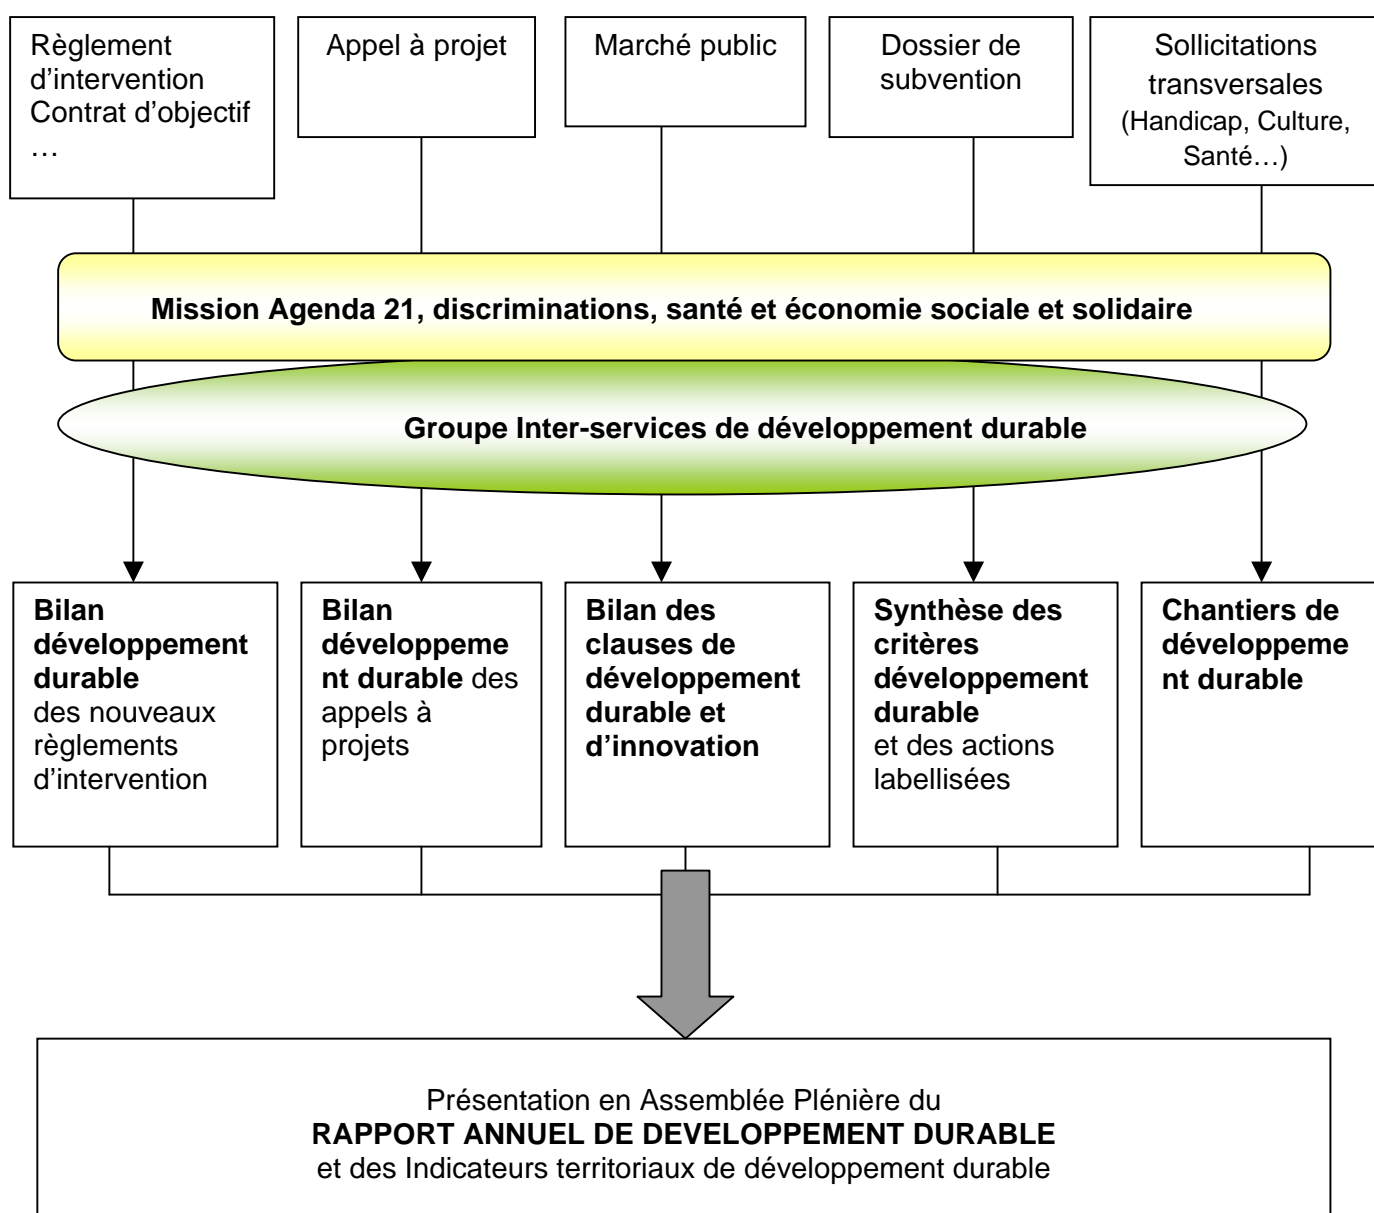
Règlement d'intervention Contrat d'objectif …

Appel à projet

Marché public

Dossier de subvention

Sollicitations transversales (Handicap, Culture, Santé…)

Mission Agenda 21, discriminations, santé et économie sociale et solidaire

Groupe Inter-services de développement durable

Bilan développement durable des nouveaux règlements d'intervention

Bilan développement durable des appels à projets

Bilan des clauses de développement durable et d'innovation

Synthèse des critères développement durable et des actions labellisées

Chantiers de développement durable

Présentation en Assemblée Plénière du
RAPPORT ANNUEL DE DEVELOPPEMENT DURABLE
et des Indicateurs territoriaux de développement durable